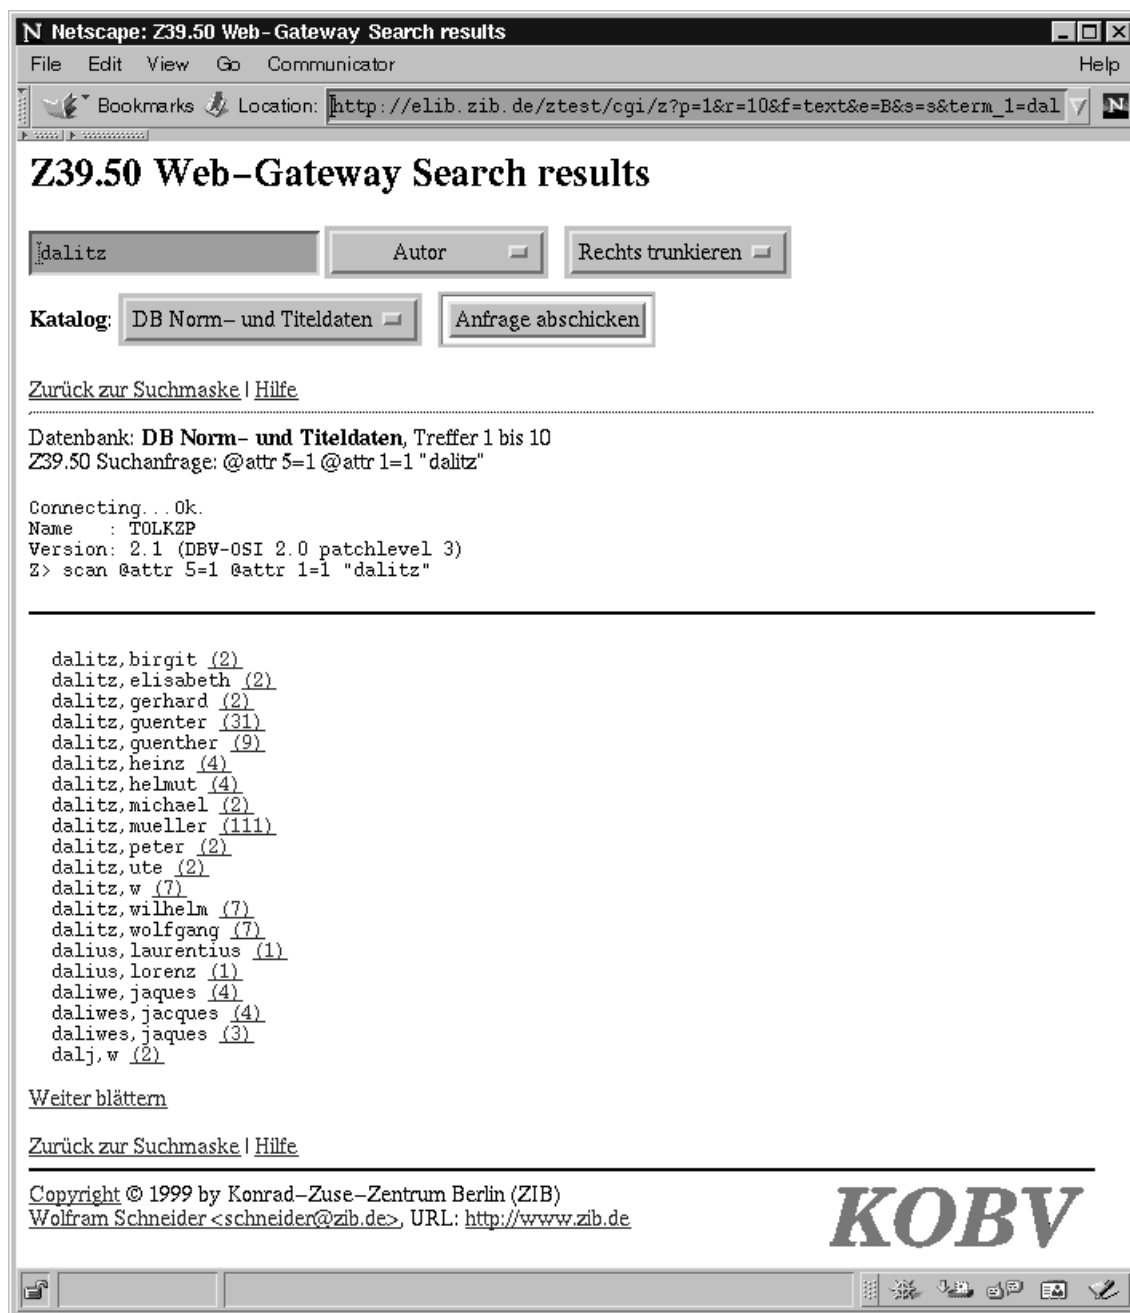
N Netscape: Z39.50 Web-Gateway Search results

File Edit View Go Communicator Help

Bookmarks Location: http://elib.zib.de/ztest/cgi/z?p=1&r=10&f=text&e=B&s=s&term_1=dal

# Z39.50 Web-Gateway Search results

dalitz | Autor | Rechts trunkieren

**Katalog**: DB Norm- und Titeldaten | Anfrage abschicken

Zurück zur Suchmaske | Hilfe

Datenbank: **DB Norm- und Titeldaten**, Treffer 1 bis 10
Z39.50 Suchanfrage: @attr 5=1 @attr 1=1 "dalitz"

Connecting...Ok.
Name : TOLKZP
Version: 2.1 (DBV-OSI 2.0 patchlevel 3)
Z> scan @attr 5=1 @attr 1=1 "dalitz"

dalitz, birgit (2)
dalitz, elisabeth (2)
dalitz, gerhard (2)
dalitz, guenter (31)
dalitz, guenther (9)
dalitz, heinz (4)
dalitz, helmut (4)
dalitz, michael (2)
dalitz, mueller (111)
dalitz, peter (2)
dalitz, ute (2)
dalitz, w (7)
dalitz, wilhelm (7)
dalitz, wolfgang (7)
dalius, laurentius (1)
dalius, lorenz (1)
daliwe, jaques (4)
daliwes, jacques (4)
daliwes, jaques (3)
dalj, w (2)

Weiter blättern

Zurück zur Suchmaske | Hilfe

Copyright © 1999 by Konrad-Zuse-Zentrum Berlin (ZIB)
Wolfram Schneider <schneider@zib.de>, URL: http://www.zib.de

KOBV